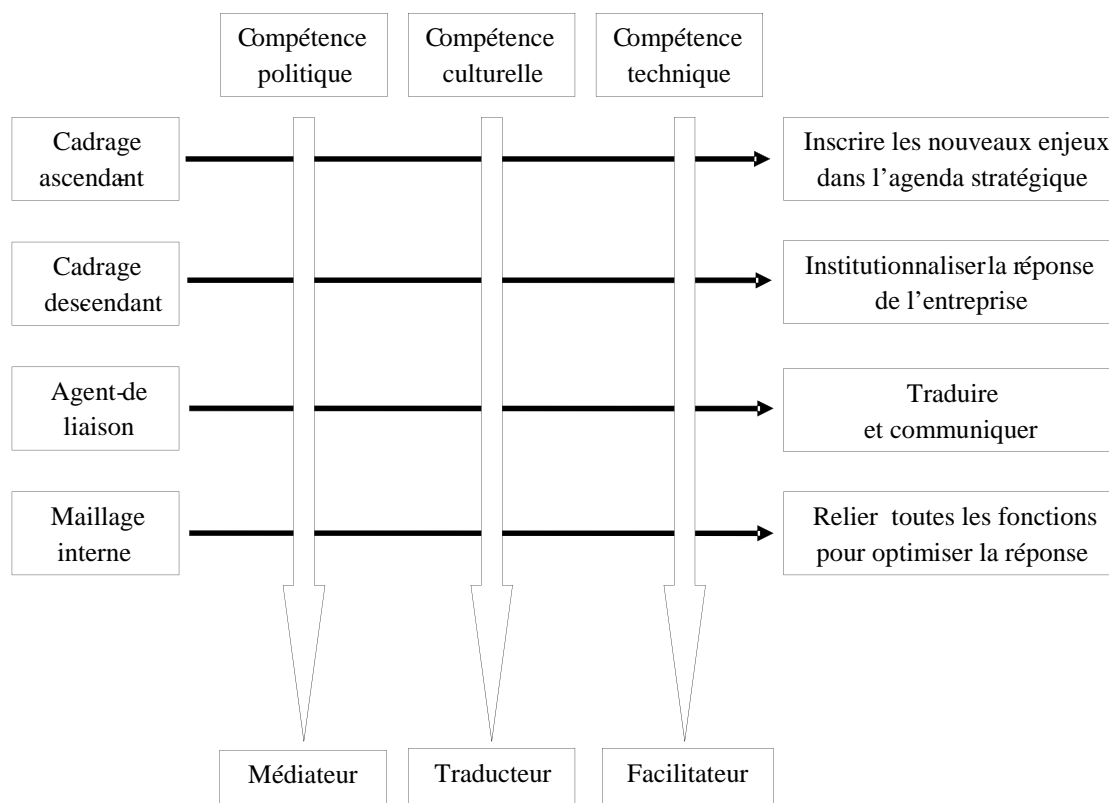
Compétence politique

Compétence culturelle

Compétence technique

Cadrage ascendant

Inscrire les nouveaux enjeux dans l'agenda stratégique

Cadrage deseendant

Institutionnaliser la réponse de l'entreprise

Agent de liaison

Traduire et communiquer

Maillage interne

Relier toutes les fonctions pour optimiser la réponse

Médiateur

Traducteur

Facilitateur